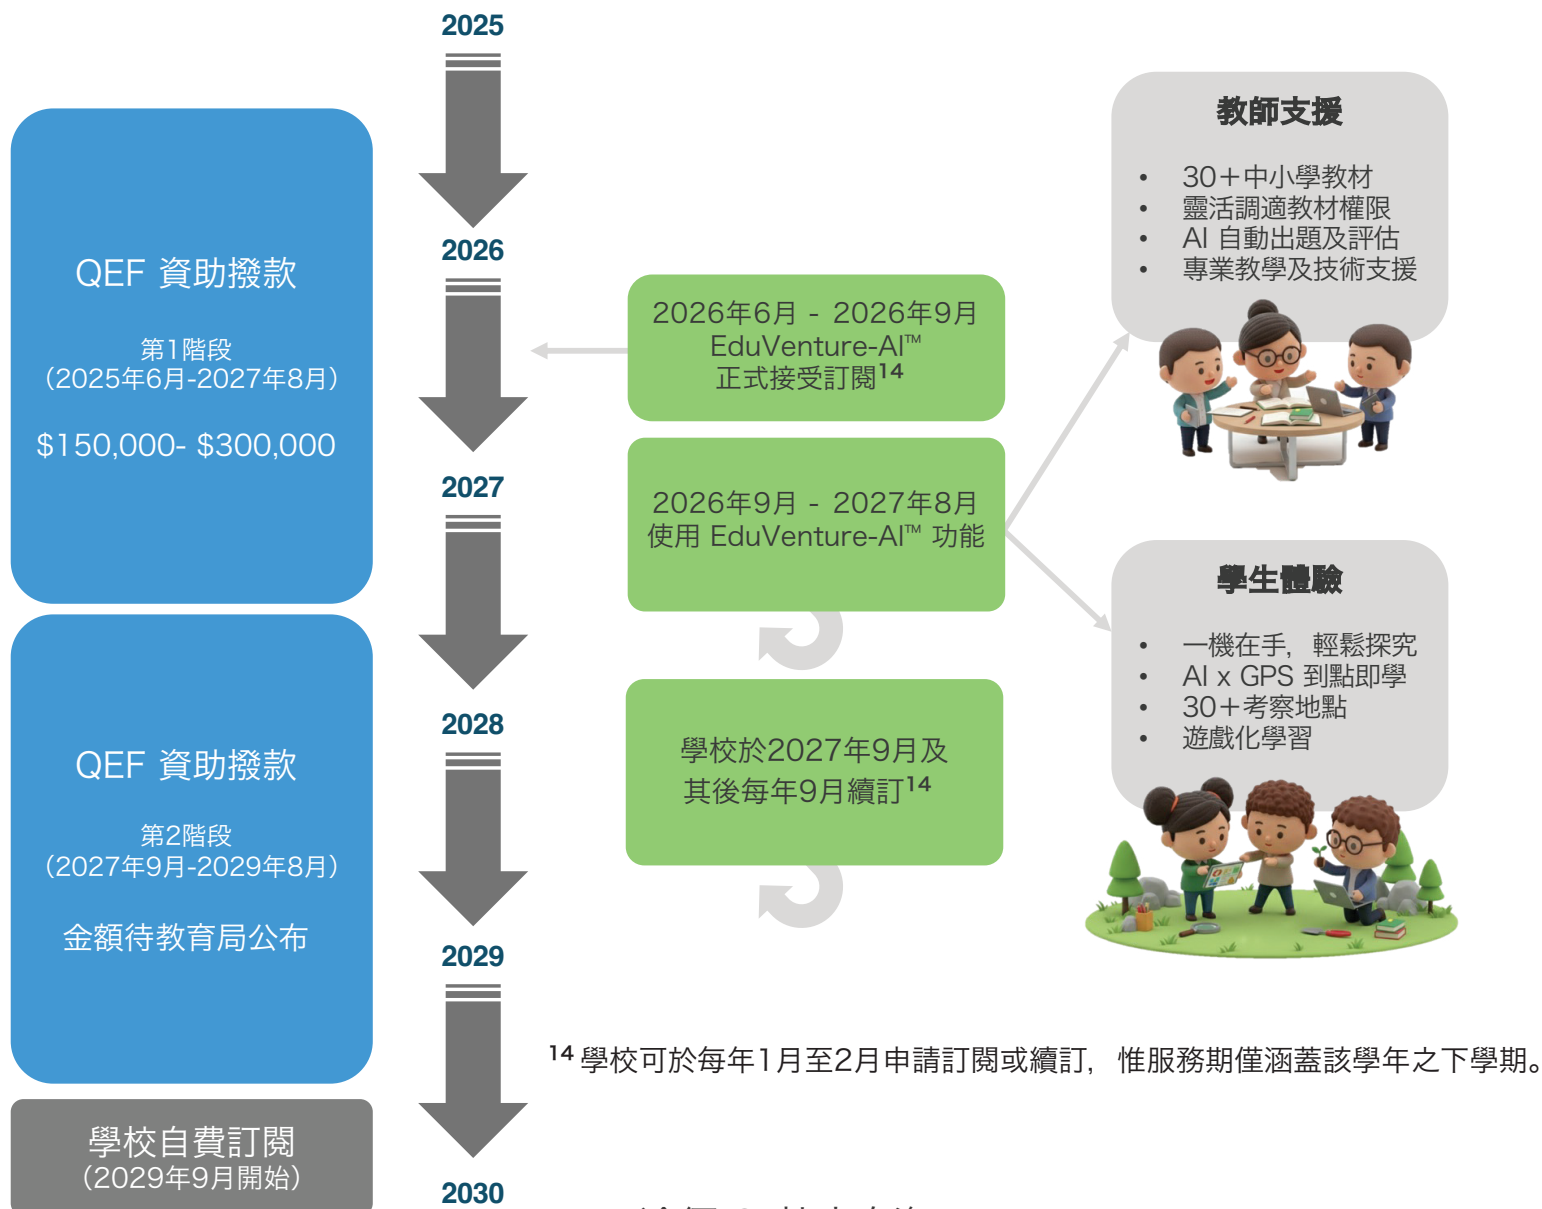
2025

2026

2027

2028

2029

2030

QEF 資助撥款

第1階段
(2025年6月-2027年8月)

$150,000- $300,000

QEF 資助撥款

第2階段
(2027年9月-2029年8月)

金額待教育局公布

學校自費訂閱
(2029年9月開始)

2026年6月 - 2026年9月
EduVenture-AI™
正式接受訂閱$^{14}$

2026年9月 - 2027年8月
使用 EduVenture-AI™ 功能

學校於2027年9月及其後每年9月續訂$^{14}$

教師支援

• 30+中小學教材
• 靈活調適教材權限
• AI 自動出題及評估
• 專業教學及技術支援

學生體驗

• 一機在手，輕鬆探究
• AI x GPS 到點即學
• 30+考察地點
• 遊戲化學習

$^{14}$ 學校可於每年1月至2月申請訂閱或續訂，惟服務期僅涵蓋該學年之下學期。

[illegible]